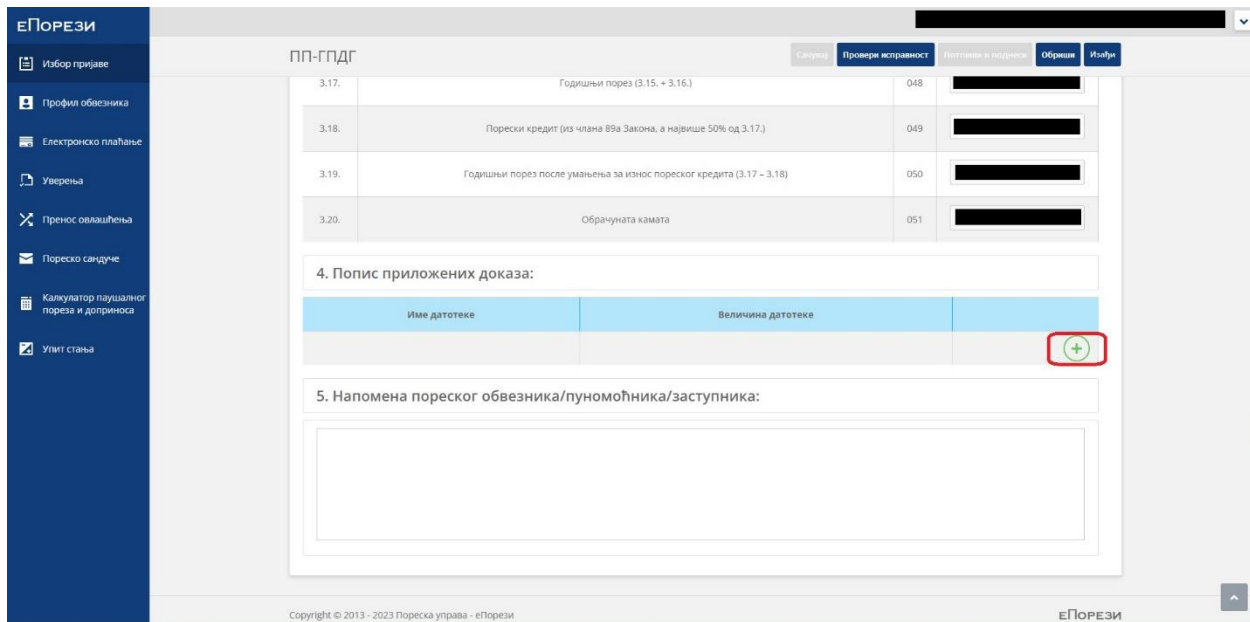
еПорези

Избор пријаве
Профил обвезника
Електронско плаћање
Уверења
Пренос овлашћења
Пореско сандуче
Калкулатор паушалног пореза и доприноса
Упит стања

ПП-ГПДГ

Сачувај Провери исправност Потпиши и поднеси Обриши Изађи

| 3.17. | Годишњи порез (3.15. + 3.16.) | 048 | |
|---|---|---|---|
| 3.18. | Порески кредит (из члана 89а Закона, а највише 50% од 3.17.) | 049 | |
| 3.19. | Годишњи порез после умањења за износ пореског кредита (3.17 – 3.18) | 050 | |
| 3.20. | Обрачуната камата | 051 | |

4. Попис приложених доказа:

| Име датотеке | Величина датотеке | |
|---|---|---|
| | | + |

5. Напомена пореског обвезника/пуномоћника/заступника:

Copyright © 2013 - 2023 Пореска управа - еПорези

еПорези